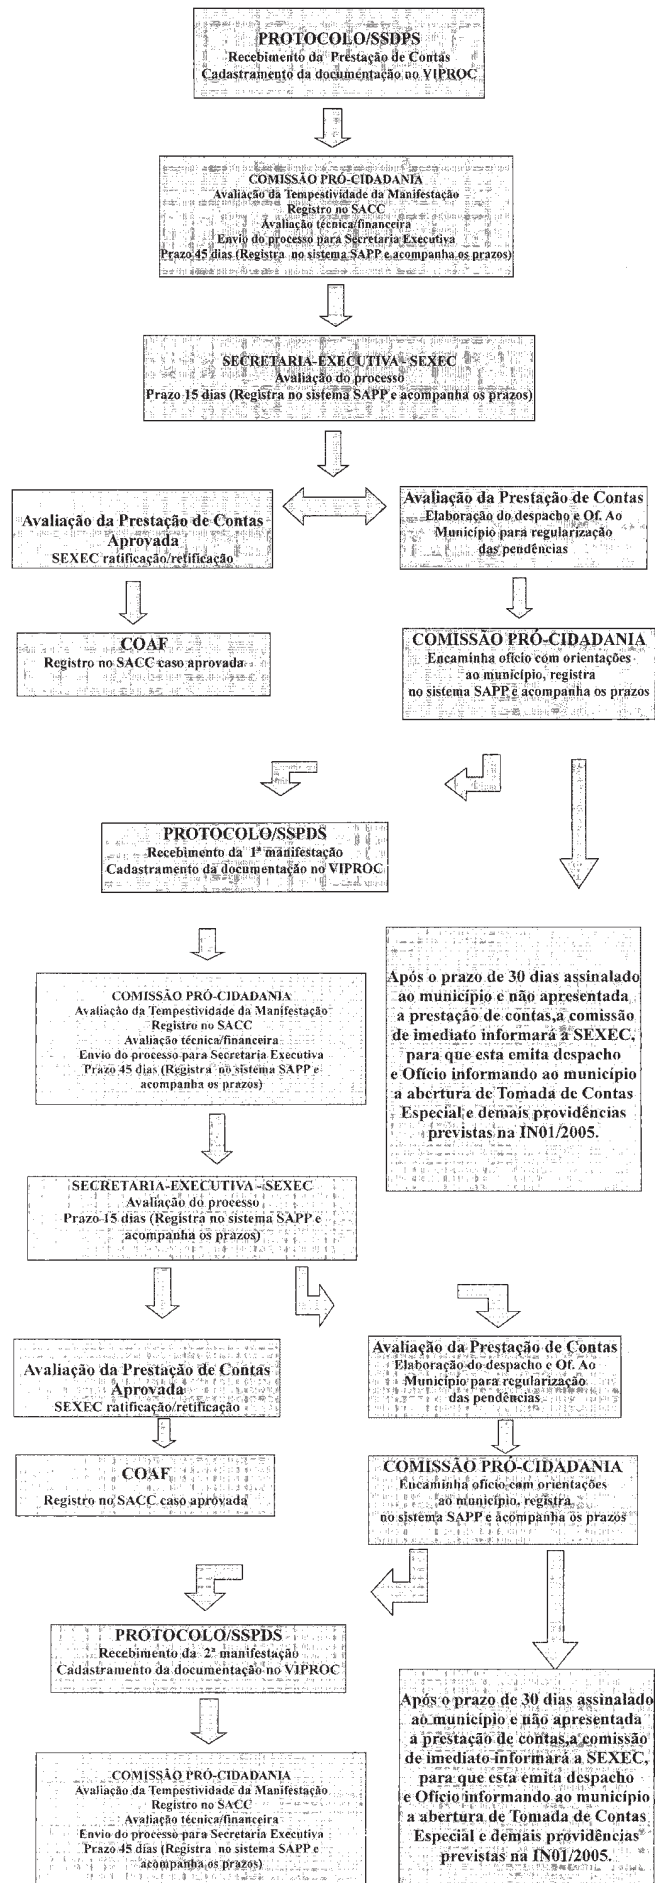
PROTOCOLO/SSDPS
Recebimento da Prestação de Contas
Cadastramento da documentação no VIPROC

COMISSÃO PRÓ-CIDADANIA
Avaliação da Tempestividade da Manifestação
Registro no SACC
Avaliação técnica/financeira
Envio do processo para Secretaria Executiva
Prazo 45 dias (Registra no sistema SAPP e acompanha os prazos)

SECRETARIA-EXECUTIVA - SEXEC
Avaliação do processo
Prazo 15 dias (Registra no sistema SAPP e acompanha os prazos)

Avaliação da Prestação de Contas
Aprovada
SEXEC ratificação/retificação

Avaliação da Prestação de Contas
Elaboração do despacho e Of. Ao Município para regularização das pendências

COAF
Registro no SACC caso aprovada

COMISSÃO PRÓ-CIDADANIA
Encaminha ofício com orientações ao município, registra no sistema SAPP e acompanha os prazos

PROTOCOLO/SSPDS
Recebimento da 1ª manifestação
Cadastramento da documentação no VIPROC

COMISSÃO PRÓ-CIDADANIA
Avaliação da Tempestividade da Manifestação
Registro no SACC
Avaliação técnica/financeira
Envio do processo para Secretaria Executiva
Prazo 45 dias (Registra no sistema SAPP e acompanha os prazos)

Após o prazo de 30 dias assinalado ao município e não apresentada a prestação de contas,a comissão de imediato informará a SEXEC, para que esta emita despacho e Ofício informando ao município a abertura de Tomada de Contas Especial e demais providências previstas na IN01/2005.

SECRETARIA-EXECUTIVA - SEXEC
Avaliação do processo
Prazo 15 dias (Registra no sistema SAPP e acompanha os prazos)

Avaliação da Prestação de Contas
Aprovada
SEXEC ratificação/retificação

Avaliação da Prestação de Contas
Elaboração do despacho e Of. Ao Município para regularização das pendências

COAF
Registro no SACC caso aprovada

COMISSÃO PRÓ-CIDADANIA
Encaminha ofício com orientações ao município, registra no sistema SAPP e acompanha os prazos

PROTOCOLO/SSPDS
Recebimento da 2ª manifestação
Cadastramento da documentação no VIPROC

Após o prazo de 30 dias assinalado ao município e não apresentada a prestação de contas,a comissão de imediato informará a SEXEC, para que esta emita despacho e Ofício informando ao município a abertura de Tomada de Contas Especial e demais providências previstas na IN01/2005.

COMISSÃO PRÓ-CIDADANIA
Avaliação da Tempestividade da Manifestação
Registro no SACC
Avaliação técnica/financeira
Envio do processo para Secretaria Executiva
Prazo 45 dias (Registra no sistema SAPP e acompanha os prazos)